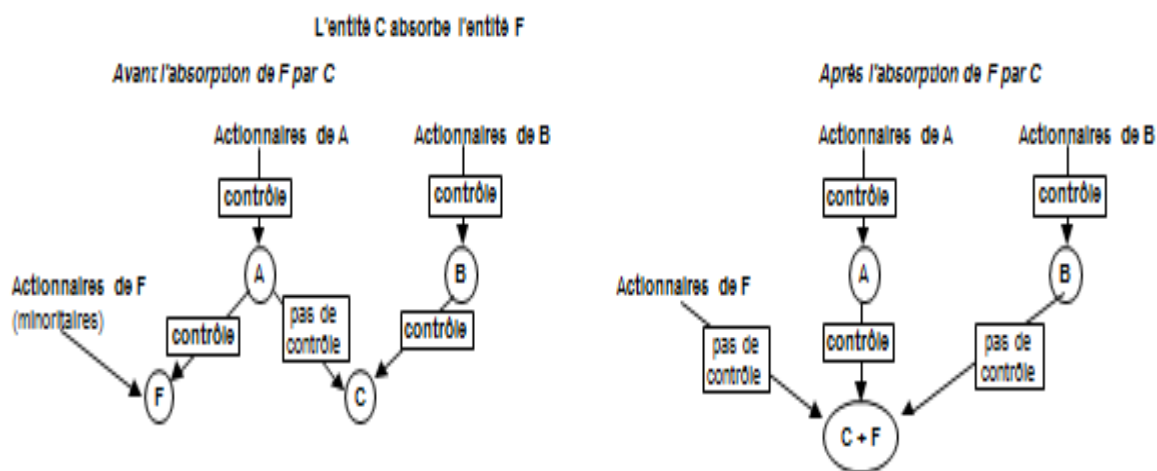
L'entité C absorbe l'entité F

Avant l'absorption de F par C

Actionnaires de A

contrôle

Actionnaires de B

contrôle

A

B

Actionnaires de F
(minoritaires)

contrôle

pas de contrôle

contrôle

F

C

Après l'absorption de F par C

Actionnaires de A

contrôle

Actionnaires de B

contrôle

A

B

Actionnaires de F

pas de contrôle

contrôle

pas de contrôle

C + F